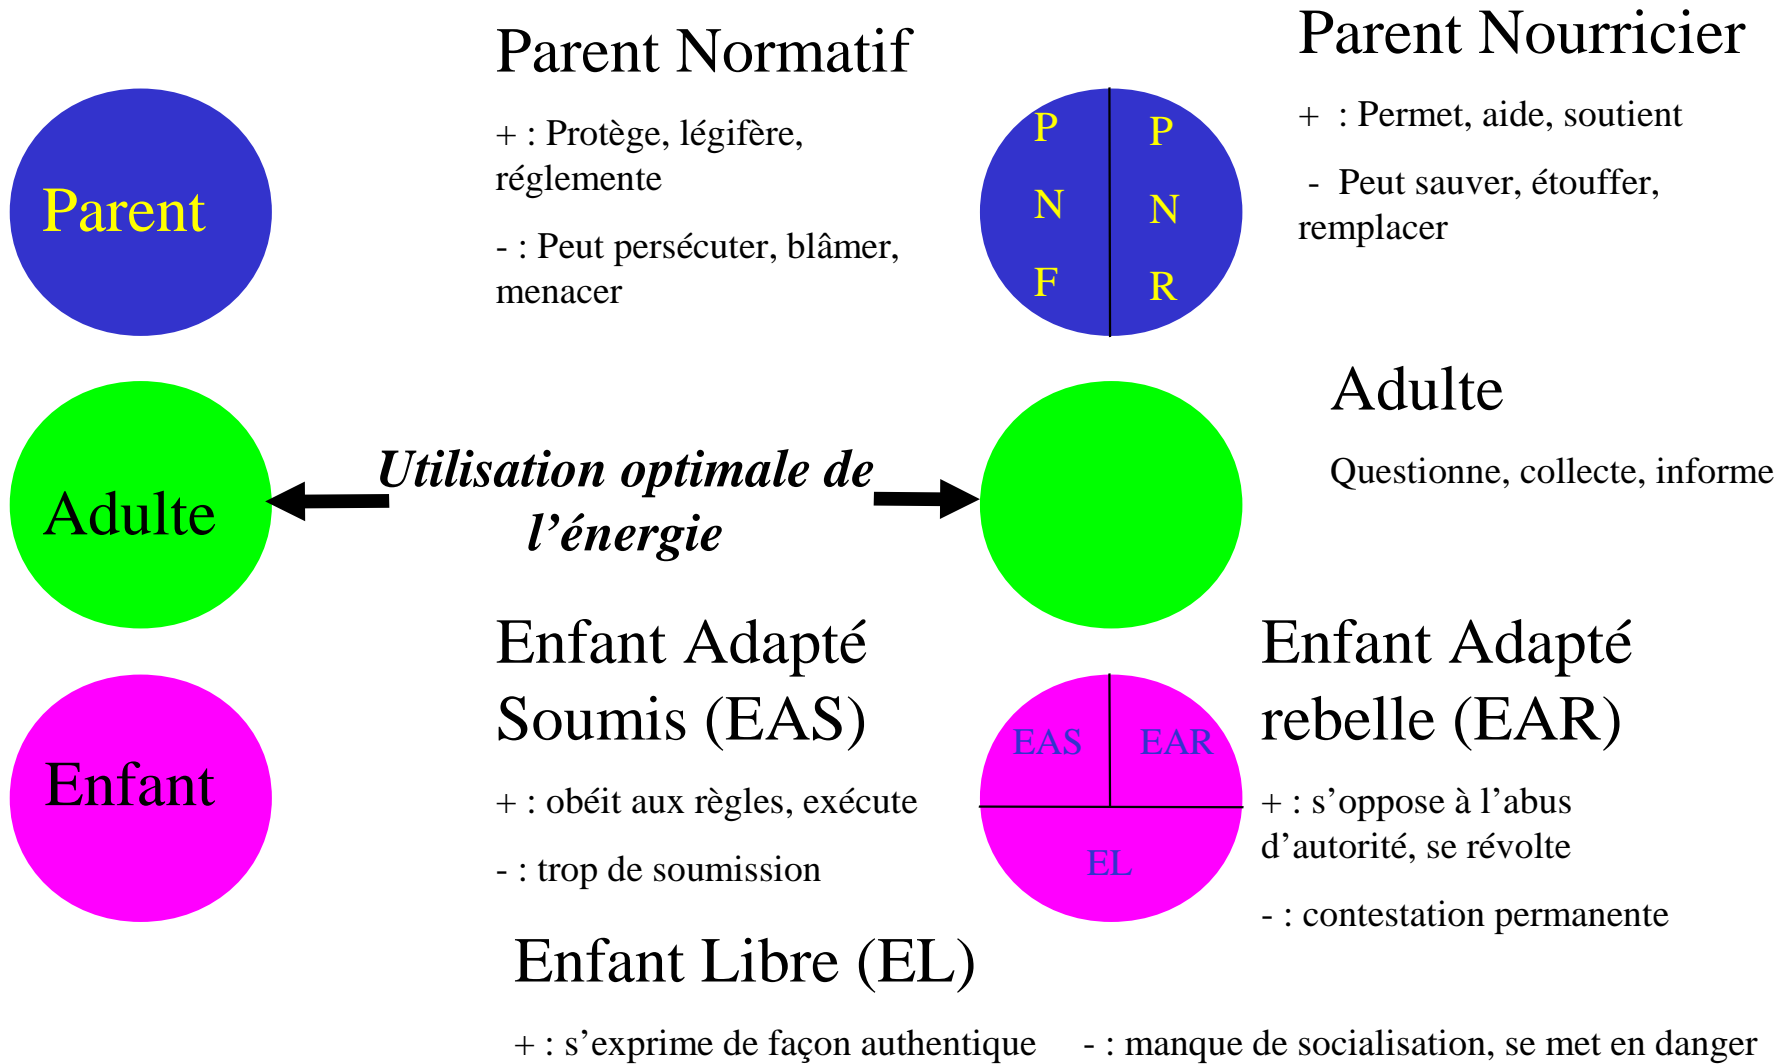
Parent Normatif

+ : Protège, légifère, réglemente

- : Peut persécuter, blâmer, menacer

Parent Nourricier

+ : Permet, aide, soutient

- Peut sauver, étouffer, remplacer

Parent

P N F

P N R

Adulte

Utilisation optimale de l'énergie

Adulte

Questionne, collecte, informe

Enfant

Enfant Adapté Soumis (EAS)

+ : obéit aux règles, exécute

- : trop de soumission

EAS EAR

EL

Enfant Adapté rebelle (EAR)

+ : s'oppose à l'abus d'autorité, se révolte

- : contestation permanente

Enfant Libre (EL)

+ : s'exprime de façon authentique

- : manque de socialisation, se met en danger